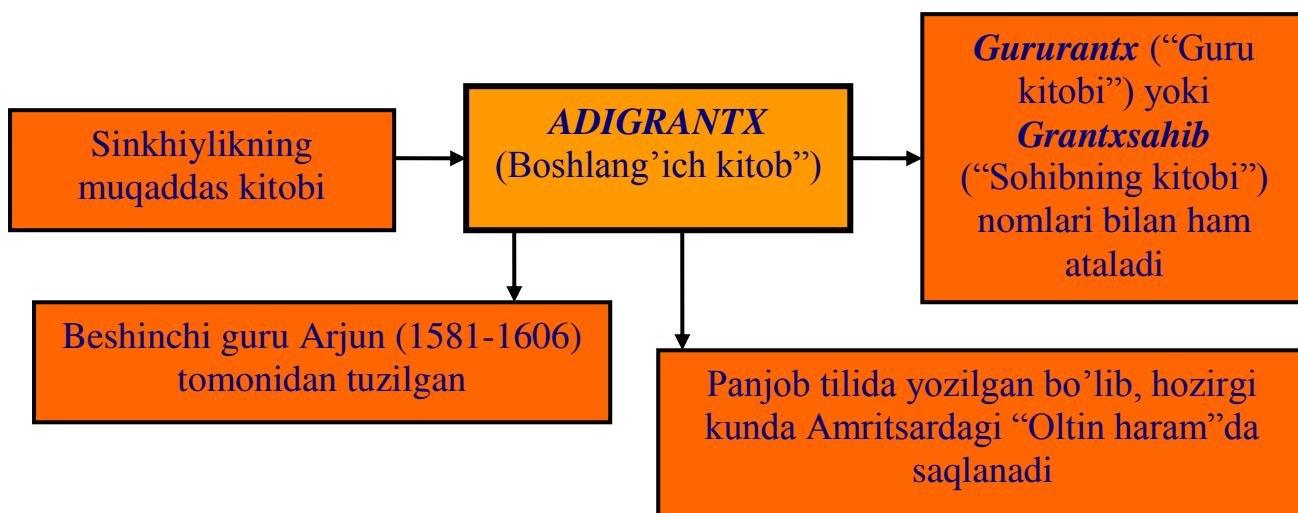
Sinkhiylikning muqaddas kitobi

ADIGRANTX
(Boshlang’ich kitob”)

Gururantx (“Guru kitobi”) yoki Grantxsahib (“Sohibning kitobi”) nomlari bilan ham ataladi

Beshinchi guru Arjun (1581-1606) tomonidan tuzilgan

Panjob tilida yozilgan bo’lib, hozirgi kunda Amritsardagi “Oltin haram”da saqlanadi